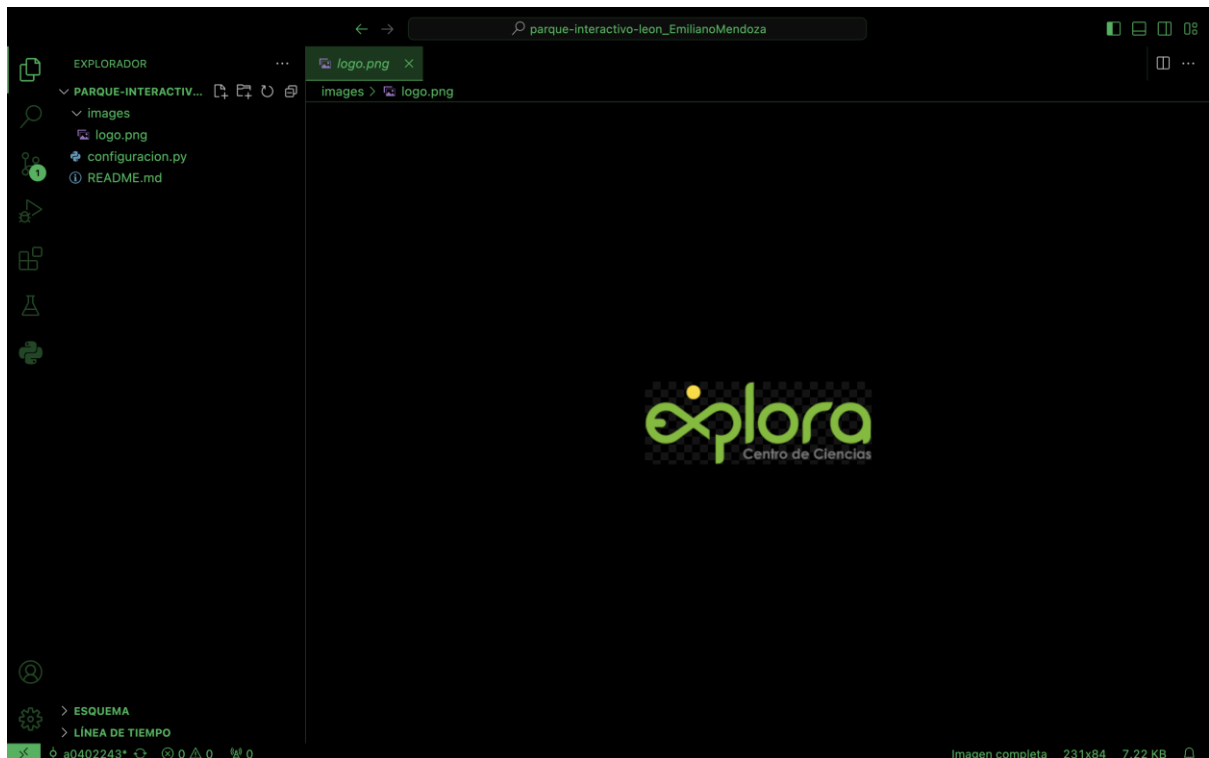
parque-interactivo-leon_EmilianoMendoza

EXPLORADOR ...
PARQUE-INTERACTIV...
images
logo.png
configuracion.py
README.md

1

logo.png ×
images > logo.png

explora
Centro de Ciencias

> ESQUEMA
> LÍNEA DE TIEMPO

a0402243* ⊗ 0 ⚠ 0 0

Imagen completa 231x84 7.22 KB